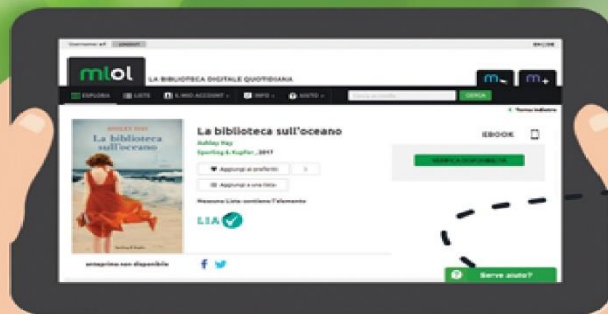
mlol LA BIBLIOTECA DIGITALE QUOTIDIANA

ESPLORA LISTE IL MIO ACCOUNT INFO AIUTO

CERCA

Torna indietro

La biblioteca sull'oceano

Ashley Hay

Sperling & Kupfer, 2017

Aggiungi ai preferiti

Aggiungi a una lista

Nessuna Lista contiene l'elemento

LIA

EBOOK

VERIFICA DISPONIBILITÀ

ASHLEY HAY

La biblioteca sull'oceano

anteprima non disponibile

Serve aiuto?